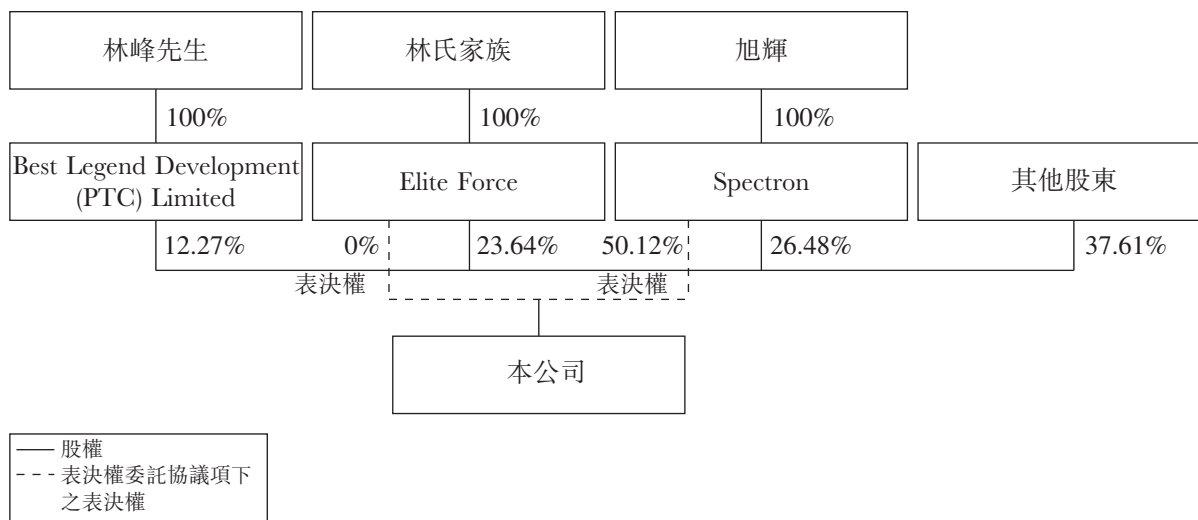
林峰先生

林氏家族

旭輝

100%

100%

100%

Best Legend Development (PTC) Limited

Elite Force

Spectron

其他股東

12.27%

0%

23.64%

50.12%

26.48%

37.61%

表決權

表決權

本公司

—— 股權
- - - 表決權委託協議項下之表決權